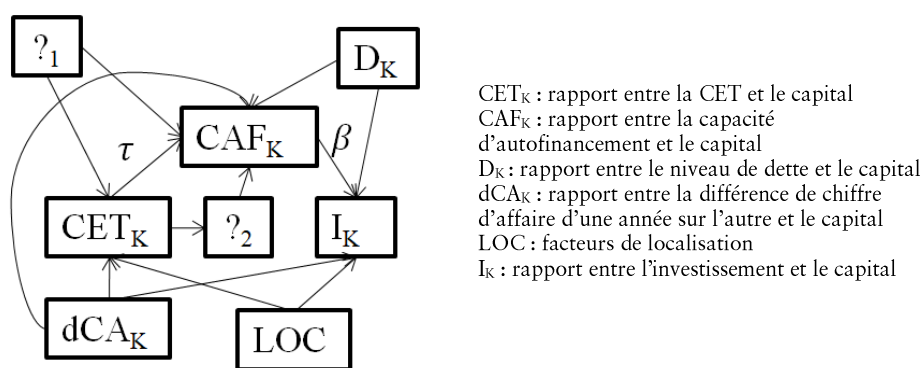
$?_1$

$D_K$

$CAF_K$

$\tau$

$\beta$

$CET_K$

$?_2$

$I_K$

$dCA_K$

LOC

$CET_K$ : rapport entre la CET et le capital
$CAF_K$ : rapport entre la capacité d'autofinancement et le capital
$D_K$ : rapport entre le niveau de dette et le capital
$dCA_K$ : rapport entre la différence de chiffre d'affaire d'une année sur l'autre et le capital
LOC : facteurs de localisation
$I_K$ : rapport entre l'investissement et le capital